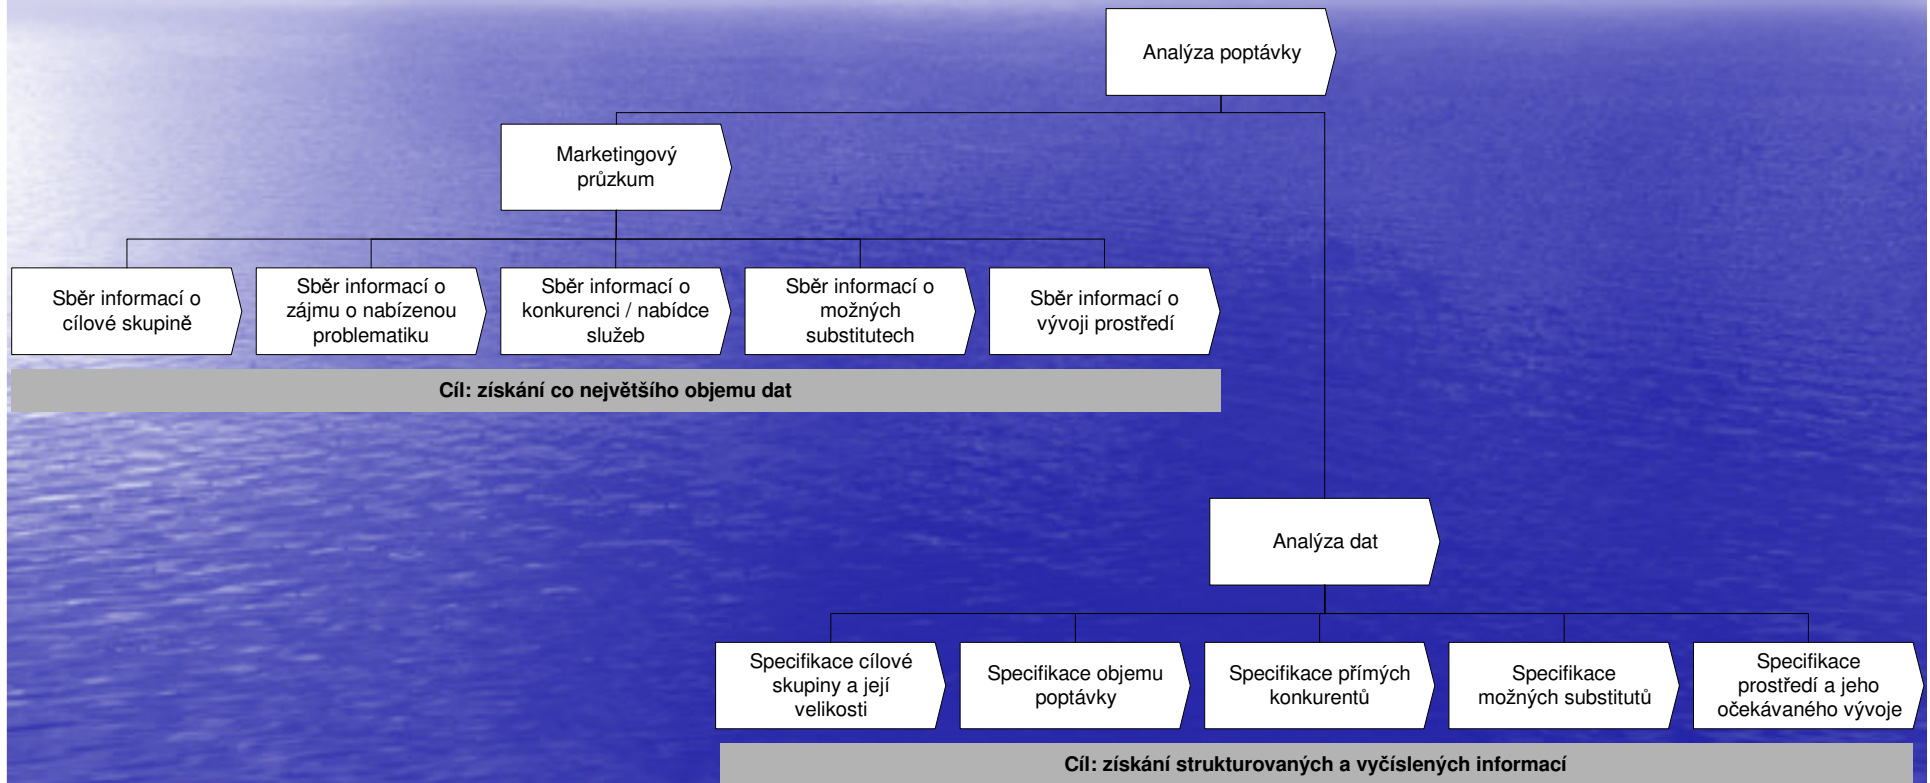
Analýza poptávky

Marketingový průzkum

Sběr informací o cílové skupině

Sběr informací o zájmu o nabízenou problematiku

Sběr informací o konkurenci / nabídce služeb

Sběr informací o možných substitutech

Sběr informací o vývoji prostředí

Cíl: získání co největšího objemu dat

Analýza dat

Specifikace cílové skupiny a její velikosti

Specifikace objemu poptávky

Specifikace přímých konkurentů

Specifikace možných substitutů

Specifikace prostředí a jeho očekávaného vývoje

Cíl: získání strukturovaných a vyčíslených informací